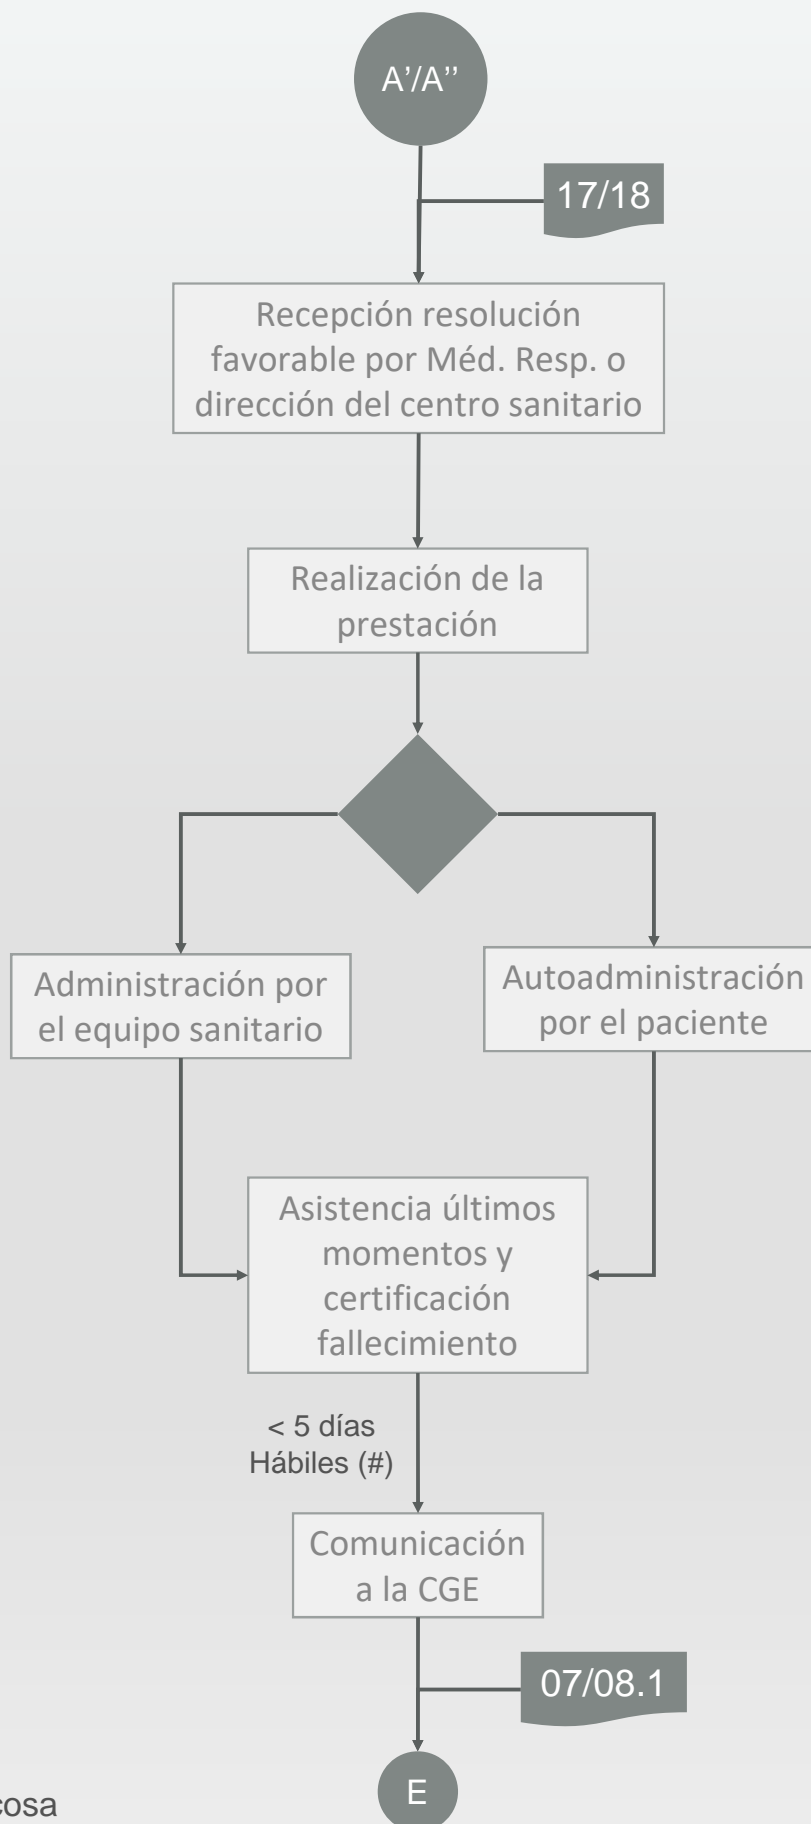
A’/A’’

17/18

Recepción resolución favorable por Méd. Resp. o dirección del centro sanitario

Realización de la prestación

Administración por el equipo sanitario

Autoadministración por el paciente

Asistencia últimos momentos y certificación fallecimiento

< 5 días Hábiles (#)

Comunicación a la CGE

07/08.1

E

cosa